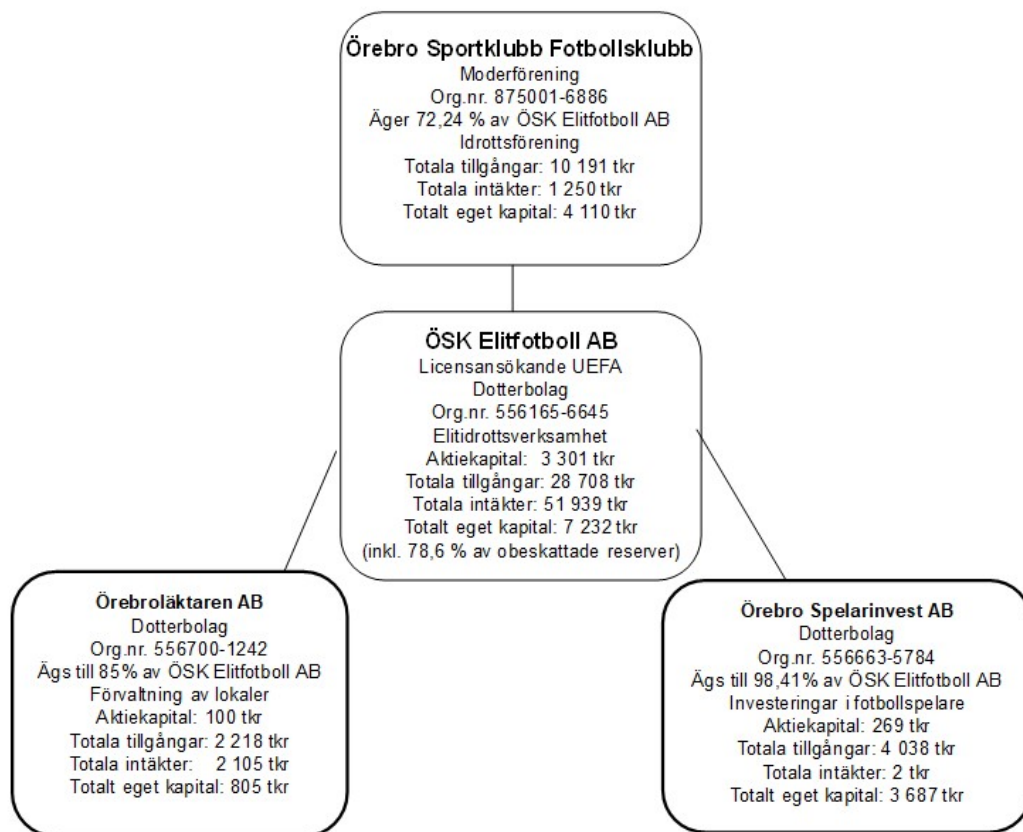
Örebro Sportklubb Fotbollsklubb
Moderförening
Org.nr. 875001-6886
Äger 72,24 % av ÖSK Elitfotboll AB
Idrottsförening
Totala tillgångar: 10 191 tkr
Totala intäkter: 1 250 tkr
Totalt eget kapital: 4 110 tkr

ÖSK Elitfotboll AB
Licensansökande UEFA
Dotterbolag
Org.nr. 556165-6645
Elitidrottsverksamhet
Aktiekapital: 3 301 tkr
Totala tillgångar: 28 708 tkr
Totala intäkter: 51 939 tkr
Totalt eget kapital: 7 232 tkr
(inkl. 78,6 % av obeskattade reserver)

Örebroläktaren AB
Dotterbolag
Org.nr. 556700-1242
Ägs till 85% av ÖSK Elitfotboll AB
Förvaltning av lokaler
Aktiekapital: 100 tkr
Totala tillgångar: 2 218 tkr
Totala intäkter: 2 105 tkr
Totalt eget kapital: 805 tkr

Örebro Spelarinvest AB
Dotterbolag
Org.nr. 556663-5784
Ägs till 98,41% av ÖSK Elitfotboll AB
Investeringar i fotbollspelare
Aktiekapital: 269 tkr
Totala tillgångar: 4 038 tkr
Totala intäkter: 2 tkr
Totalt eget kapital: 3 687 tkr